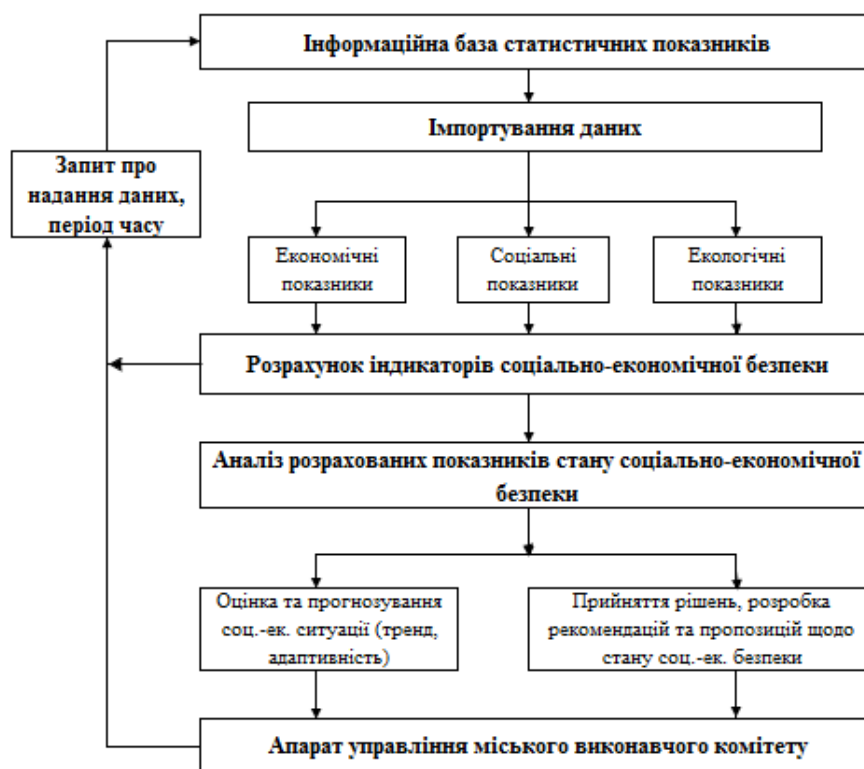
Інформаційна база статистичних показників

Імпортування даних

Запит про надання даних, період часу

Економічні показники

Соціальні показники

Екологічні показники

Розрахунок індикаторів соціально-економічної безпеки

Аналіз розрахованих показників стану соціально-економічної безпеки

Оцінка та прогнозування соц.-ек. ситуації (тренд, адаптивність)

Прийняття рішень, розробка рекомендацій та пропозицій щодо стану соц.-ек. безпеки

Апарат управління міського виконавчого комітету